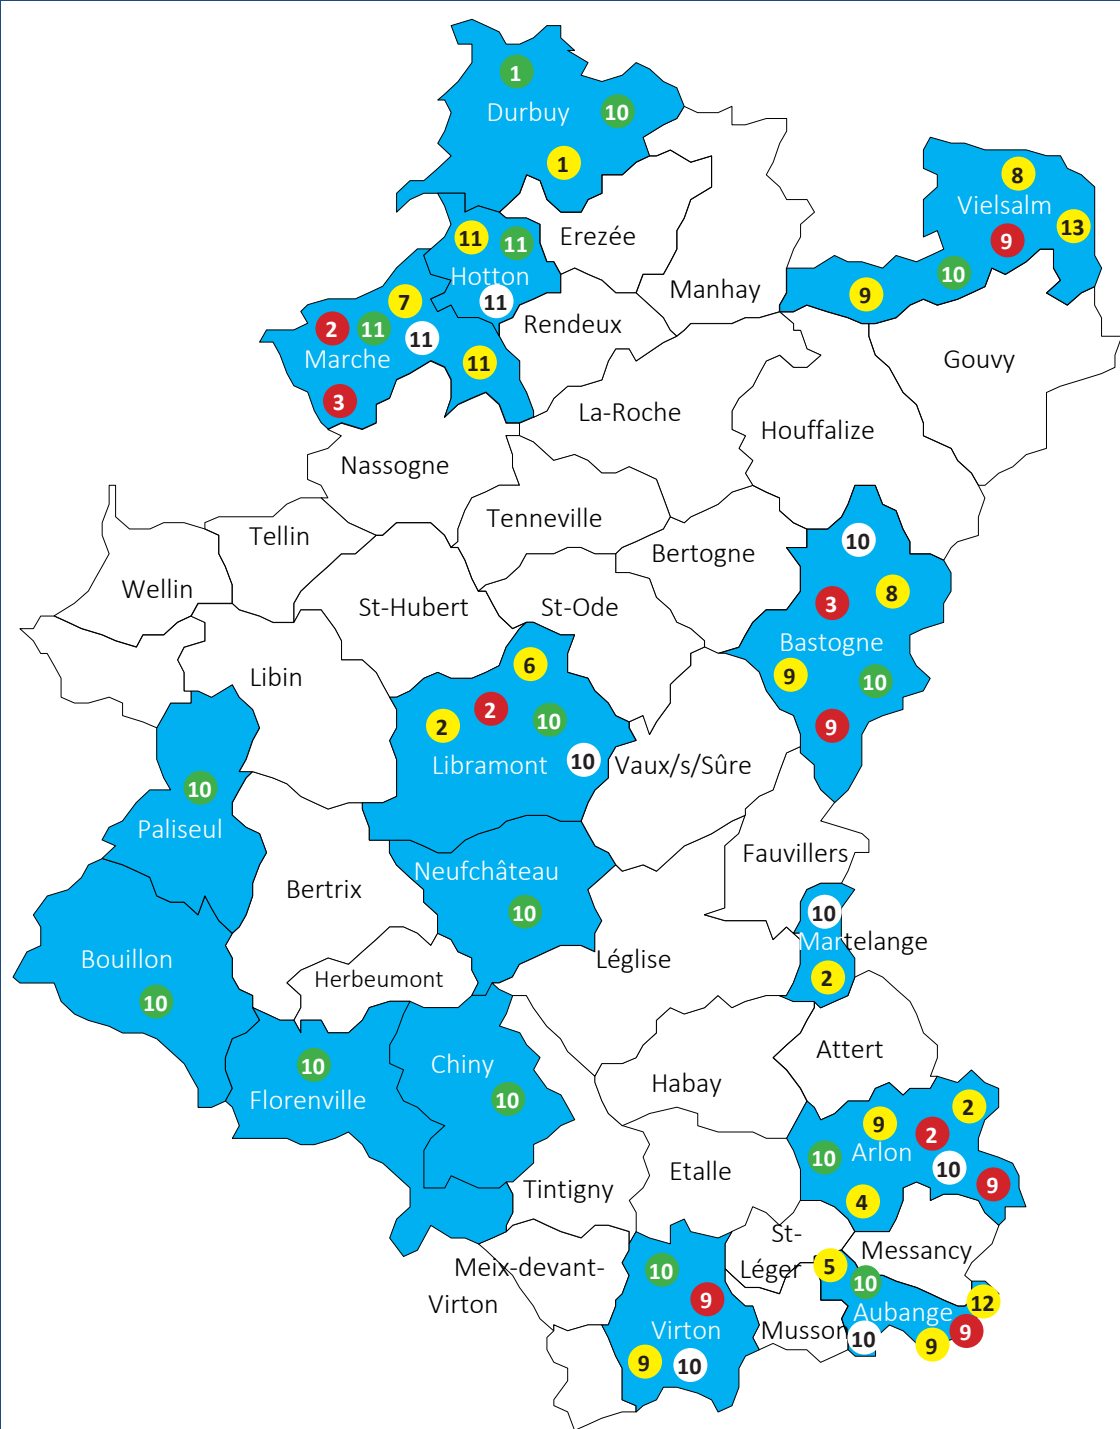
1
Durbuy
10
1
8
Vielsalm
13
9
10
9
11
11
Erezée
Hotton
11
Manhay
7
2
11
11
Marche
11
Rendeux
3
Gouvy
La-Roche
Houffalize
Nassogne
Tenneville
Tellin
10
Bertogne
Wellin
8
St-Hubert
St-Ode
3
Bastogne
6
Libin
9
10
2
2
10
9
Libramont
10
Vaux/s/Sûre
10
Paliseul
Fauvillers
Bertrix
Neufchâteau
10
10
Martelange
Bouillon
Léglise
2
10
Herbeumont
Chiny
Attert
10
10
Habay
2
Florenville
9
2
Arlon
10
10
Etalle
9
4
Tintigny
St-
Léger
Messancy
5
Meix-devant-
10
10
Virton
9
Aubange
12
Virton
Musson
10
9
9
10
9